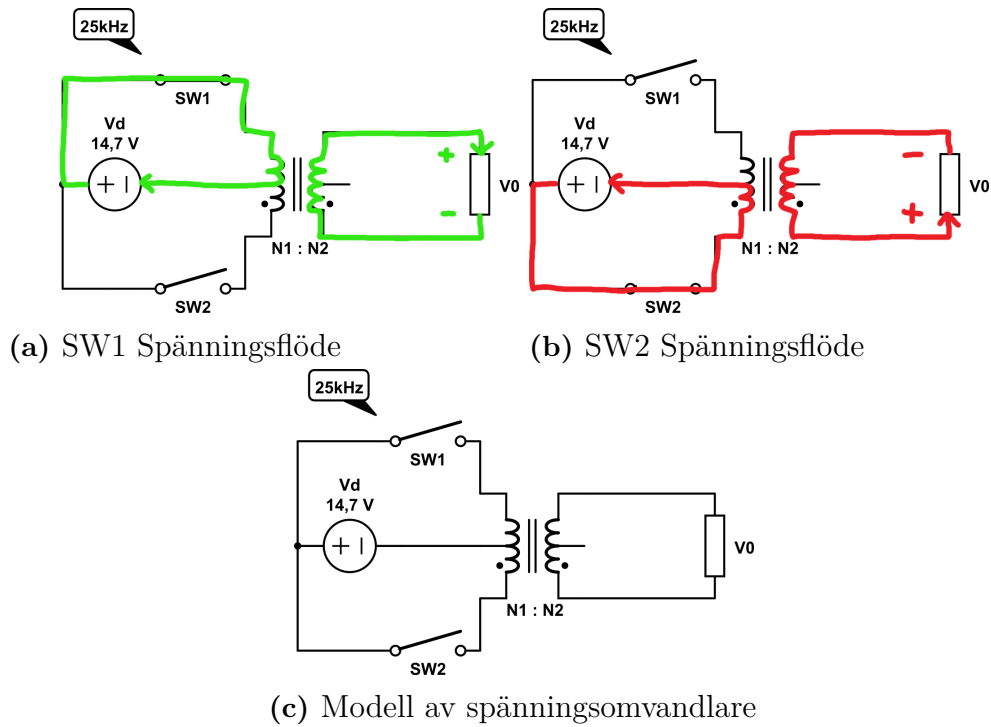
25kHz

SW1

Vd
14,7 V

+ -

SW2

N1 : N2

V0

+
-

(a) SW1 Spänningsflöde

25kHz

SW1

Vd
14,7 V

+ -

SW2

N1 : N2

V0

-
+

(b) SW2 Spänningsflöde

25kHz

SW1

Vd
14,7 V

+ -

SW2

N1 : N2

V0

(c) Modell av spänningsomvandlare